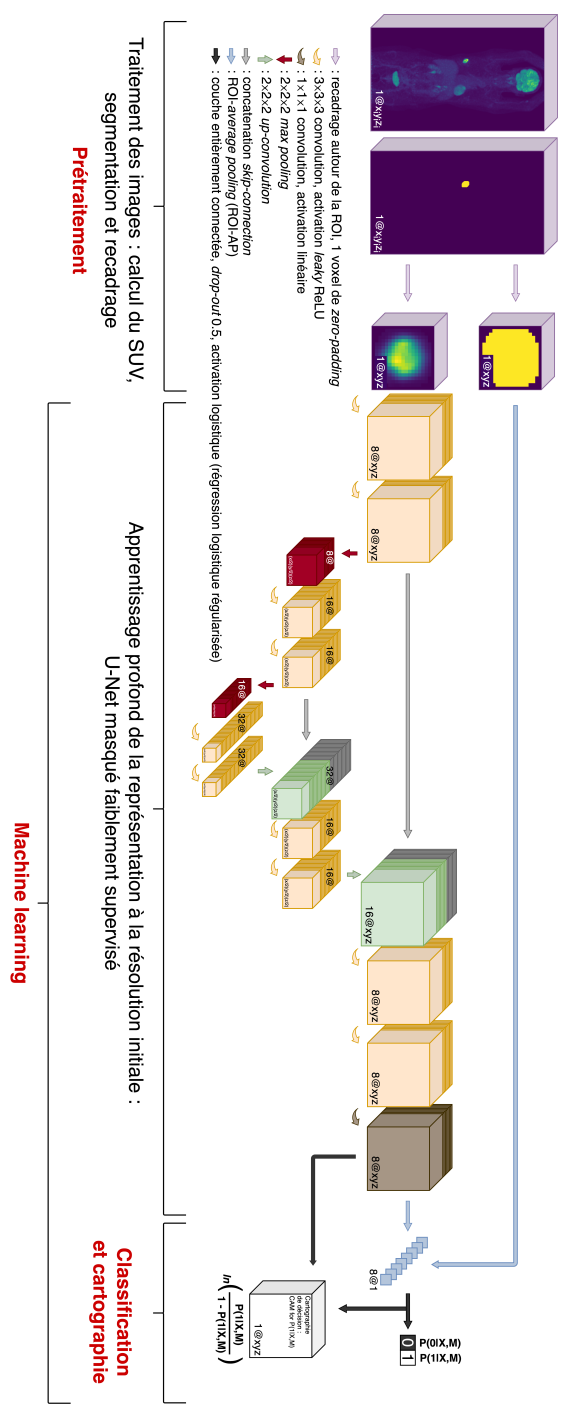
Prétraitement

Traitement des images : calcul du SUV, segmentation et recadrage

: recadrage autour de la ROI, 1 voxel de *zero-padding*
: 3×3×3 convolution, activation *leaky* ReLU
: 1×1×1 convolution, activation linéaire
: 2×2×2 *max pooling*
: 2×2×2 *up-convolution*
: concaténation *skip-connection*
: ROI-*average pooling* (ROI-AP)
: couche entièrement connectée, *drop-out* 0.5, activation logistique (régression logistique régularisée)

Machine learning

Apprentissage profond de la représentation à la résolution initiale : U-Net masqué faiblement supervisé

Classification et cartographie

1@XYZ
1@XYZ
1@xyz
1@xyz
8@xyz
8@xyz
8@
16@
16@
16@
32@
32@
32@
16@
16@
16@xyz
8@xyz
8@xyz
8@xyz
8@1

0 P(0|X,M)
1 P(1|X,M)

1@xyz
Cartographie de décision : CAM for P(1|X,M)

$ln\left(\frac{P(1|X,M)}{1 - P(1|X,M)}\right)$